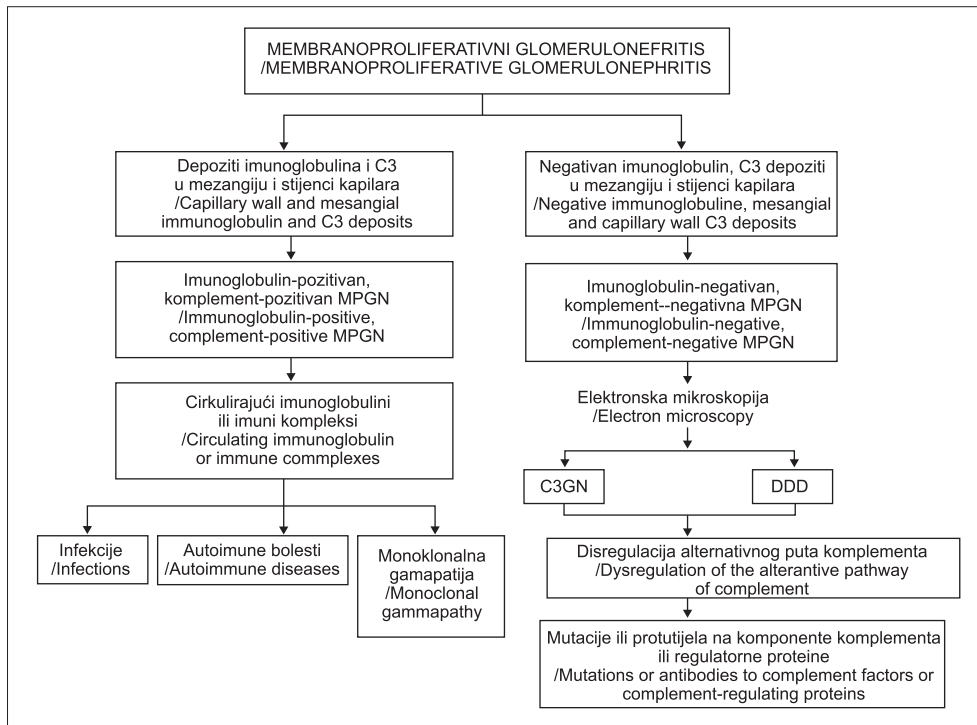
MEMBRANOPROLIFERATIVNI GLOMERULONEFRITIS /MEMBRANOPROLIFERATIVE GLOMERULONEPHRITIS

Depoziti imunoglobulina i C3 u mezangiju i stijenci kapilara /Capillary wall and mesangial immunoglobulin and C3 deposits

Imunoglobulin-pozitivan, komplement-pozitivan MPGN /Immunoglobulin-positive, complement-positive MPGN

Cirkulirajući imunoglobulini ili imuni kompleksi /Circulating immunoglobulin or immune commplexes

Infekcije /Infections

Autoimune bolesti /Autoimmune diseases

Monoklonalna gamapatija /Monoclonal gammapathy

Negativan imunoglobulin, C3 depoziti u mezangiju i stijenci kapilara /Negative immunoglobuline, mesangial and capillary wall C3 deposits

Imunoglobulin-negativan, komplement--negativna MPGN /Immunoglobulin-negative, complement-negative MPGN

Elektronska mikroskopija /Electron microscopy

C3GN

DDD

Disregulacija alternativnog puta komplementa /Dysregulation of the alterantive pathway of complement

Mutacije ili protutijela na komponente komplementa ili regulatorne proteine /Mutations or antibodies to complement factors or complement-regulating proteins